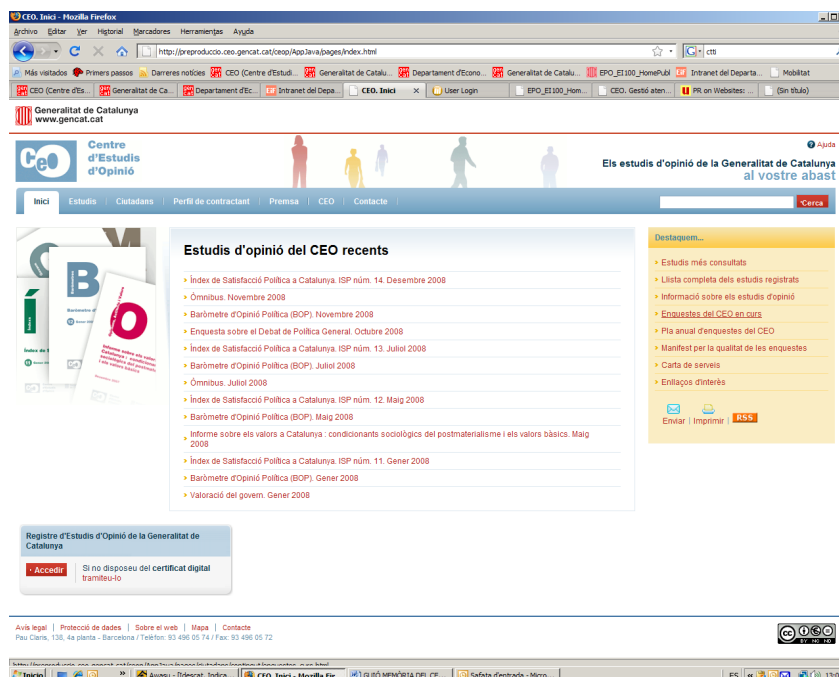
CEO. Inici - Mozilla Firefox

Archivo Editar Ver Historial Marcadores Herramientas Ayuda

http://preproduccio.ceo.gencat.cat/ceop/AppJava/pages/index.html

ctti

Más visitados | Primers passos | Darreres notícies | CEO (Centre d'Estudi... | Generalitat de Catalu... | Departament d'Econo... | Generalitat de Catalu... | EPO_EI100_HomePubl | Intranet del Departa... | Mobilitat

CEO (Centre d'Es... | Generalitat de Ca... | Departament d'Ec... | Intranet del Depa... | CEO. Inici | User Login | EPO_EI100_Hom... | CEO. Gestió aten... | PR on Websites: ... | (Sin título)

Generalitat de Catalunya
www.gencat.cat

Centre d'Estudis d'Opinió

Ajuda

Els estudis d'opinió de la Generalitat de Catalunya
al vostre abast

Inici | Estudis | Ciutadans | Perfil de contractant | Premsa | CEO | Contacte

Cerca

Estudis d'opinió del CEO recents

Índex de Satisfacció Política a Catalunya. ISP núm. 14. Desembre 2008
Òmnibus. Novembre 2008
Baròmetre d'Opinió Política (BOP). Novembre 2008
Enquesta sobre el Debat de Política General. Octubre 2008
Índex de Satisfacció Política a Catalunya. ISP núm. 13. Juliol 2008
Baròmetre d'Opinió Política (BOP). Juliol 2008
Òmnibus. Juliol 2008
Índex de Satisfacció Política a Catalunya. ISP núm. 12. Maig 2008
Baròmetre d'Opinió Política (BOP). Maig 2008
Informe sobre els valors a Catalunya : condicionants sociològics del postmaterialisme i els valors bàsics. Maig 2008
Índex de Satisfacció Política a Catalunya. ISP núm. 11. Gener 2008
Baròmetre d'Opinió Política (BOP). Gener 2008
Valoració del govern. Gener 2008

Destaquem...

Estudis més consultats
Llista completa dels estudis registrats
Informació sobre els estudis d'opinió
Enquestes del CEO en curs
Pla anual d'enquestes del CEO
Manifest per la qualitat de les enquestes
Carta de serveis
Enllaços d'interès

Enviar | Imprimir | RSS

Registre d'Estudis d'Opinió de la Generalitat de Catalunya

Accedir

Si no disposeu del certificat digital tramiteu-lo

Avís legal | Protecció de dades | Sobre el web | Mapa | Contacte
Pau Claris, 138, 4a planta - Barcelona / Telèfon: 93 496 05 74 / Fax: 93 496 05 72

Inicio | Avast - [Idescat. Indica... | CEO. Inici - Mozilla Fir... | GUIÓ MEMÒRIA DEL CE... | Safata d'entrada - Micro... | ES